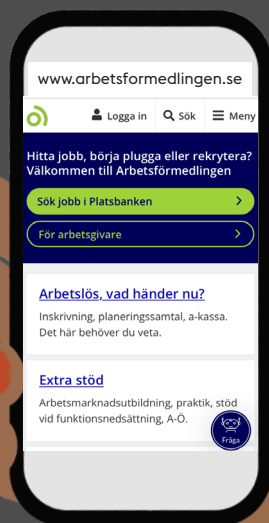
www.arbetsformedlingen.se

Logga in
Sök
Meny

Hitta jobb, börja plugga eller rekrytera? Välkommen till Arbetsförmedlingen

Sök jobb i Platsbanken

För arbetsgivare

Arbetslös, vad händer nu?

Inskrivning, planeringssamtal, a-kassa. Det här behöver du veta.

Extra stöd

Arbetsmarknadsutbildning, praktik, stöd vid funktionsnedsättning, A-Ö.

Fråga